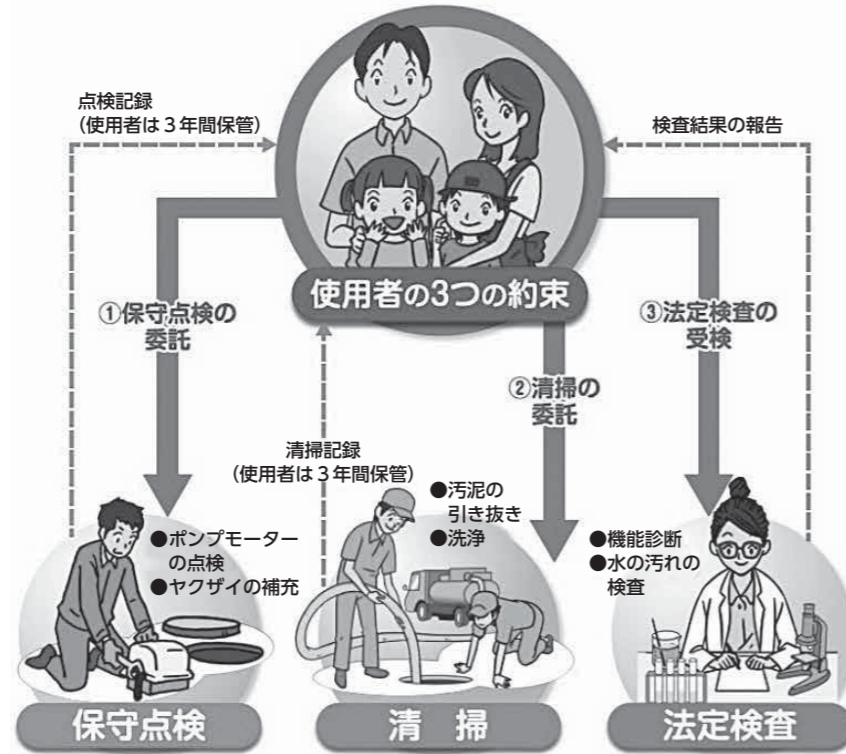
点検記録
(使用者は３年間保管)

検査結果の報告

使用者の3つの約束

①保守点検の
委託

②清掃の
委託

③法定検査の
受検

清掃記録
(使用者は３年間保管)

●ポンプモーター
の点検
●ヤクザイの補充

●汚泥の
引き抜き
●洗浄

●機能診断
●水の汚れの
検査

保守点検

清　掃

法定検査